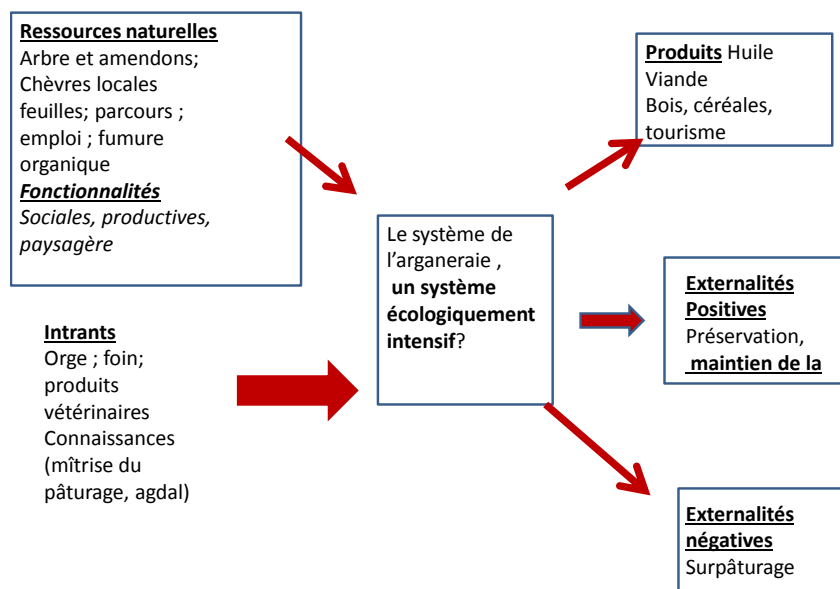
Ressources naturelles
Arbre et amendons; Chèvres locales feuilles; parcours ; emploi ; fumure organique
Fonctionnalités
Sociales, productives, paysagère

Intrants
Orge ; foin; produits vétérinaires Connaissances (mîtrise du pâturage, agdal)

Le système de l'arganeraie , un système écologiquement intensif?

Produits Huile Viande Bois, céréales, tourisme

Externalités Positives
Préservation, maintien de la

Externalités négatives
Surpâturage